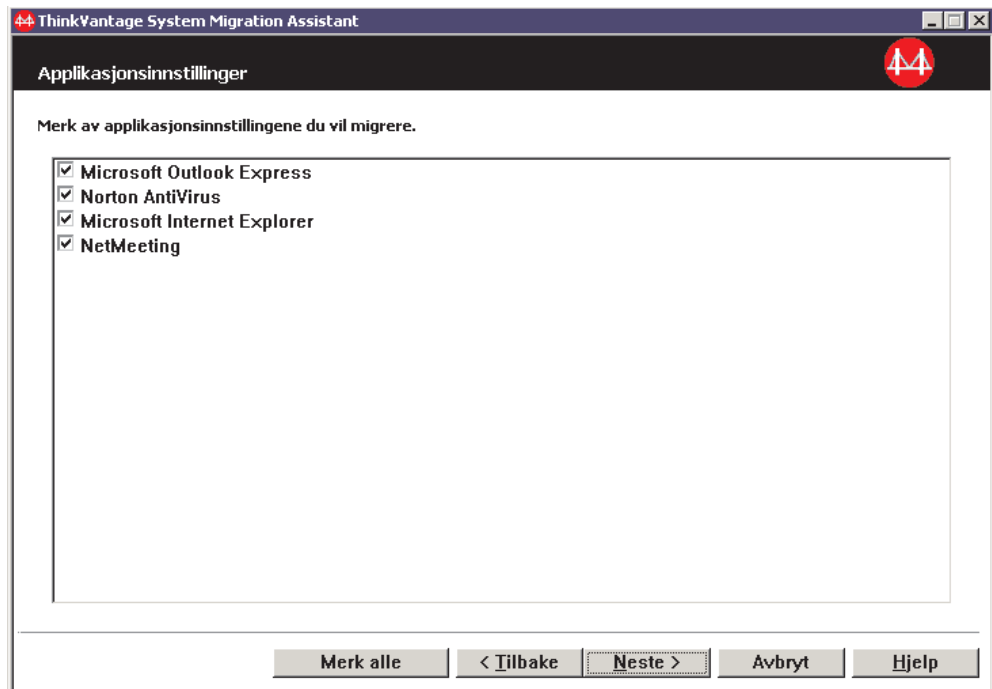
ThinkVantage System Migration Assistant

Applikasjonsinnstillinger

Merk av applikasjonsinnstillingene du vil migrere.

☑ Microsoft Outlook Express
☑ Norton AntiVirus
☑ Microsoft Internet Explorer
☑ NetMeeting

Merk alle | < Tilbake | Neste > | Avbryt | Hjelp